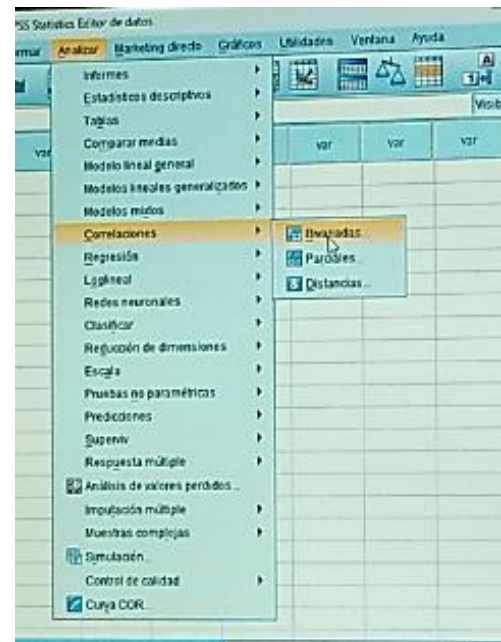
SS Statistics Editor de datos

rmar Analizar Marketing directo Gráficos Utilidades Ventana Ayuda

Visib

var var var var

Informes
Estadísticos descriptivos
Tablas
Comparar medias
Modelo lineal general
Modelos lineales generalizados
Modelos mixtos
Correlaciones
Regresión
Loglineal
Redes neuronales
Clasificar
Reducción de dimensiones
Escala
Pruebas no paramétricas
Predicciones
Supervivencia
Respuesta múltiple
Análisis de valores perdidos...
Imputación múltiple
Muestras complejas
Simulación...
Control de calidad
Curva COR...

Bivariadas...
Parciales...
Distancias...